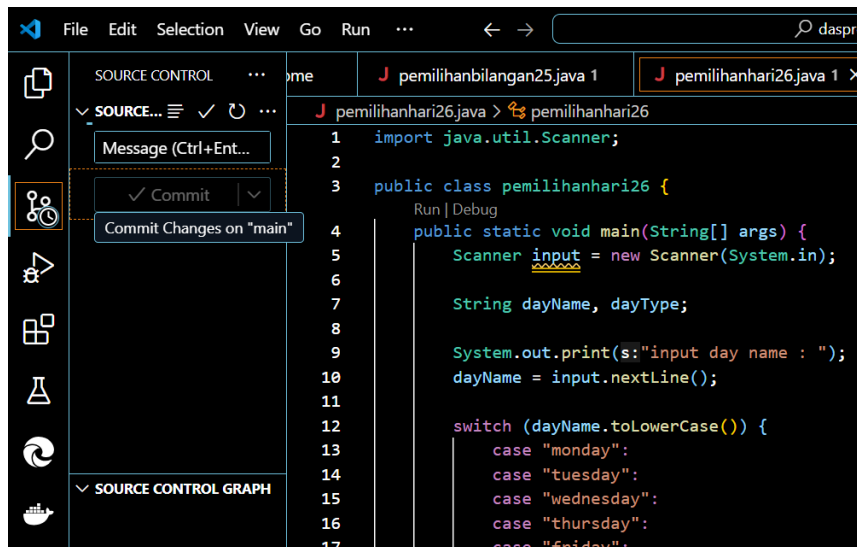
File Edit Selection View Go Run ···

daspr

SOURCE CONTROL ···

SOURCE... ✓ ···

Message (Ctrl+Ent...

✓ Commit

Commit Changes on "main"

SOURCE CONTROL GRAPH

ome

J pemilihanbilangan25.java 1

J pemilihanhari26.java 1 ×

J pemilihanhari26.java > pemilihanhari26

1 import java.util.Scanner;
2
3 public class pemilihanhari26 {
Run | Debug
4 public static void main(String[] args) {
5 Scanner input = new Scanner(System.in);
6
7 String dayName, dayType;
8
9 System.out.print(s:"input day name : ");
10 dayName = input.nextLine();
11
12 switch (dayName.toLowerCase()) {
13 case "monday":
14 case "tuesday":
15 case "wednesday":
16 case "thursday":
17 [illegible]